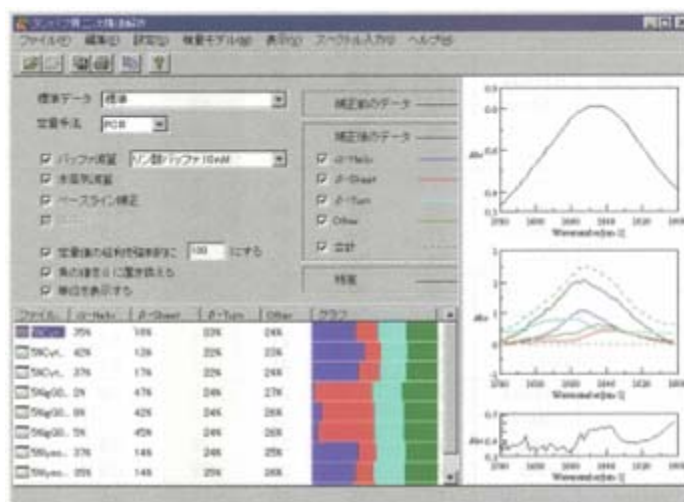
タンパク質二次構造解析

ファイル(F) 編集(E) 設定(S) 検量モデル(M) 表示(V) スペクトル入力(I) ヘルプ(H)

標準データ 標準

定量手法 PCR

☑ バッファ減算 リン酸バッファ 10mM
☑ 水蒸気減算
☑ ベースライン補正
☑
☑ 定量後の結果を強制的に 100 にする
☑ 負の値を0に置き換える
☑ 単位を表示する

補正前のデータ
補正後のデータ
☑ α-Helix
☑ β-Sheet
☑ β-Turn
☑ Other
☑ 合計
残差

| ファイル | α-Helix | β-Sheet | β-Turn | Other | グラフ |
|---|---|---|---|---|---|
| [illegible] | 35% | 16% | 22% | 24% | |
| 5KCyt... | 42% | 12% | 22% | 23% | |
| 5KCyt... | 37% | 17% | 22% | 24% | |
| 5KIgGD... | 2% | 47% | 24% | 27% | |
| 5KIgGD... | 8% | 42% | 24% | 26% | |
| 5KIgGD... | 5% | 45% | 24% | 26% | |
| 5KLyso... | 37% | 14% | 24% | 25% | |
| 5KLyso... | 35% | 14% | 25% | 26% | |

Abs
Wavenumber[cm-1]
Abs
Wavenumber[cm-1]
Abs
Wavenumber[cm-1]